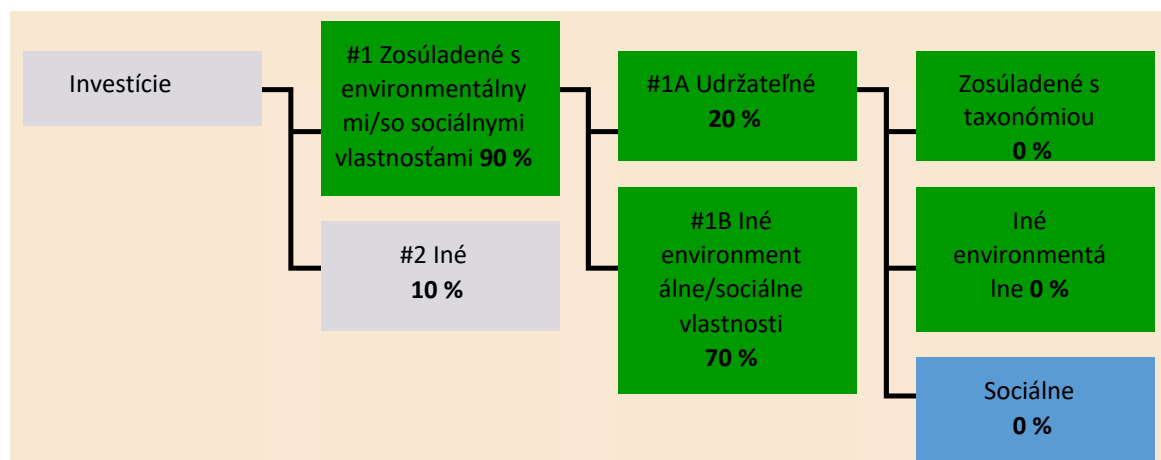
Investície

#1 Zosúladené s environmentálnymi/so sociálnymi vlastnosťami **90 %**

#2 Iné
**10 %**

#1A Udržateľné
**20 %**

#1B Iné environmentálne/sociálne vlastnosti
**70 %**

Zosúladené s taxonómiou
**0 %**

Iné environmentálne **0 %**

Sociálne
**0 %**